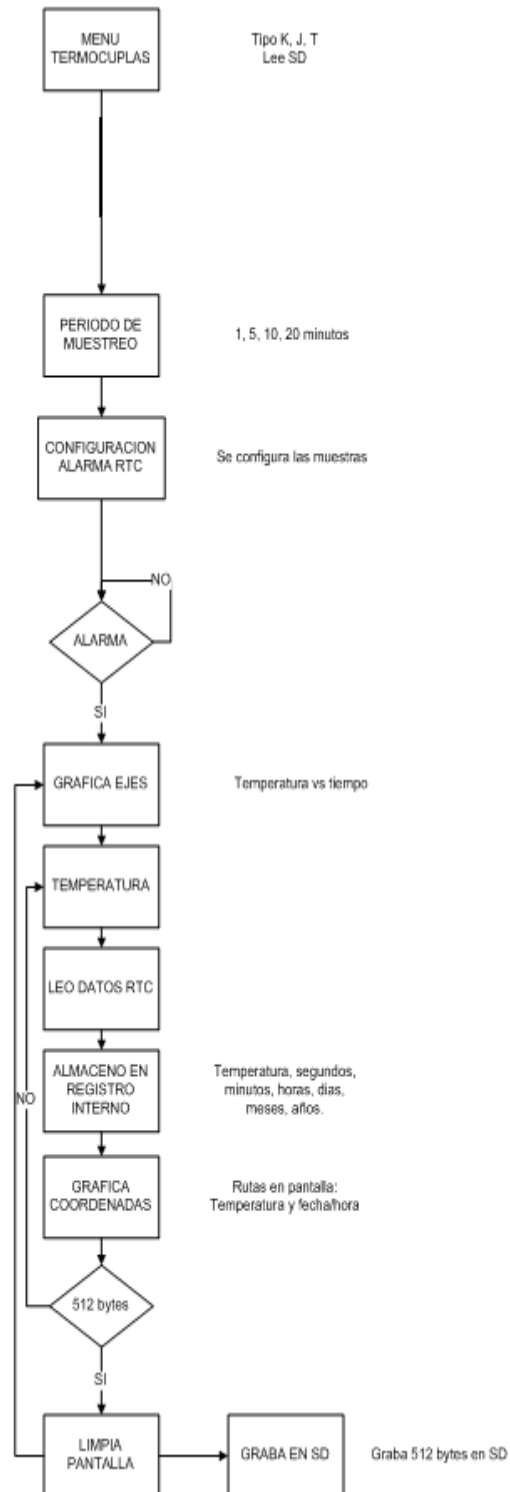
MENU TERMOCUPLAS

Tipo K, J, T
Lee SD

PERIODO DE MUESTREO

1, 5, 10, 20 minutos

CONFIGURACION ALARMA RTC

Se configura las muestras

NO

ALARMA

SI

GRAFICA EJES

Temperatura vs tiempo

TEMPERATURA

LEO DATOS RTC

ALMACENO EN REGISTRO INTERNO

Temperatura, segundos, minutos, horas, dias, meses, años.

NO

GRAFICA COORDENADAS

Rutas en pantalla: Temperatura y fecha/hora

512 bytes

SI

LIMPIA PANTALLA

GRABA EN SD

Graba 512 bytes en SD